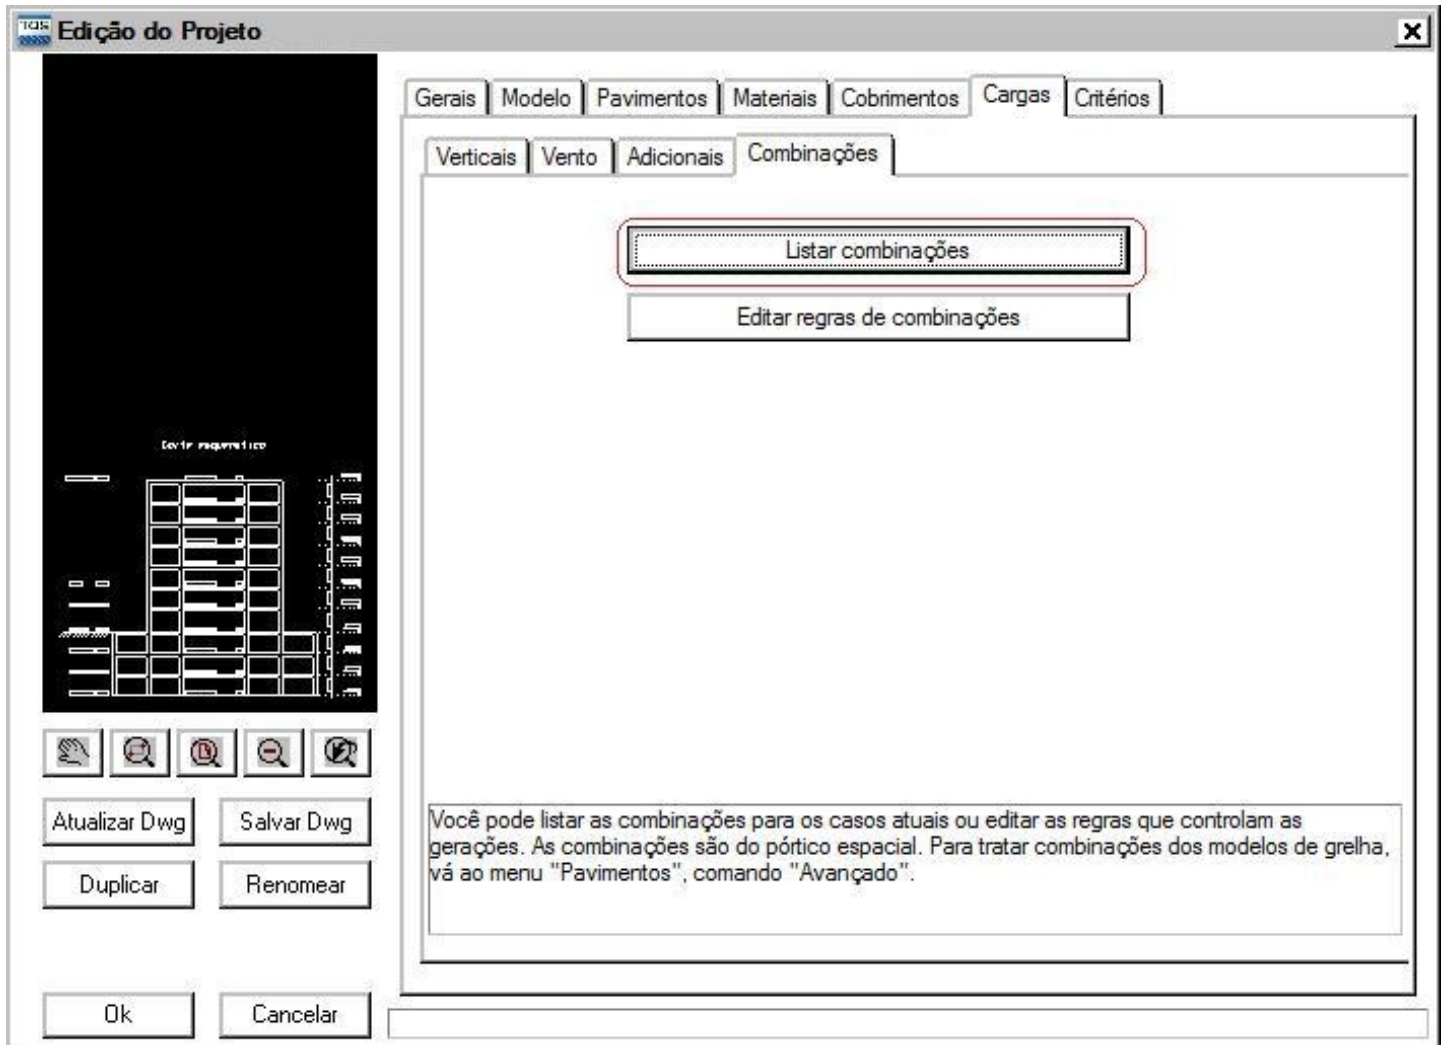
TQS Edição do Projeto

Gerais | Modelo | Pavimentos | Materiais | Cobrimentos | Cargas | Critérios

Verticais | Vento | Adicionais | Combinações

Listar combinações

Editar regras de combinações

Corte esquemático

Atualizar Dwg
Salvar Dwg
Duplicar
Renomear

Você pode listar as combinações para os casos atuais ou editar as regras que controlam as gerações. As combinações são do pórtico espacial. Para tratar combinações dos modelos de grelha, vá ao menu "Pavimentos", comando "Avançado".

Ok
Cancelar